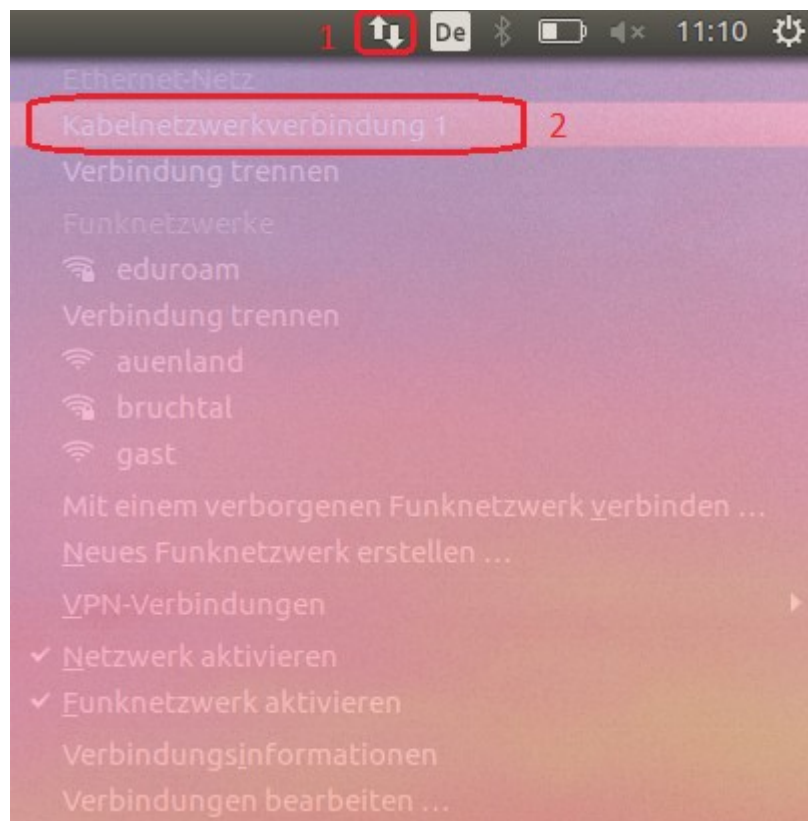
1 De 11:10

Ethernet-Netz
Kabelnetzwerkverbindung 1 2
Verbindung trennen
Funknetzwerke
eduroam
Verbindung trennen
auenland
bruchtal
gast
Mit einem verborgenen Funknetzwerk verbinden …
Neues Funknetzwerk erstellen …
VPN-Verbindungen
✓ Netzwerk aktivieren
✓ Funknetzwerk aktivieren
Verbindungsinformationen
Verbindungen bearbeiten …